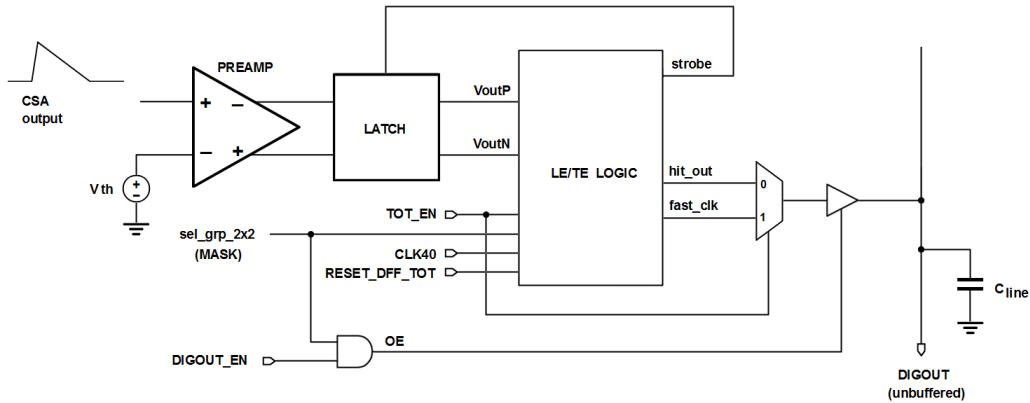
CSA output

PREAMP

+ −

− +

V th

+ −

LATCH

strobe

VoutP

VoutN

LE/TE LOGIC

hit_out

fast_clk

0

1

TOT_EN

sel_grp_2x2 (MASK)

CLK40

RESET_DFF_TOT

DIGOUT_EN

OE

$C_{line}$

DIGOUT (unbuffered)